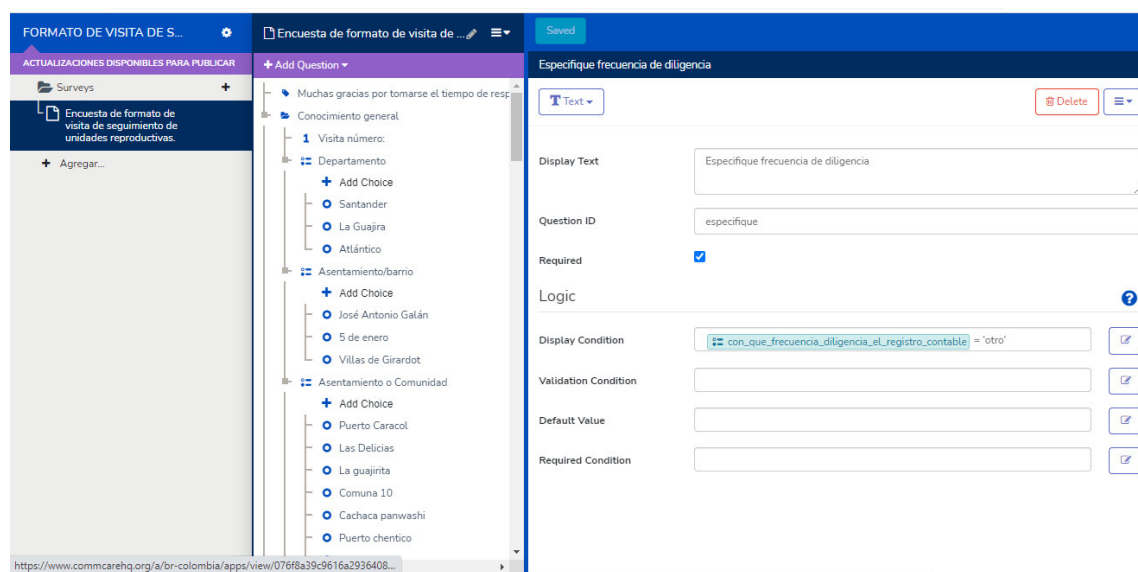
FORMATO DE VISITA DE S...

ACTUALIZACIONES DISPONIBLES PARA PUBLICAR

Surveys +

Encuesta de formato de visita de seguimiento de unidades reproductivas.

+ Agregar...

Encuesta de formato de visita de ...

+ Add Question

Muchas gracias por tomarse el tiempo de resp

Conocimiento general

1 Visita número:

Departamento

+ Add Choice

Santander

La Guajira

Atlántico

Asentamiento/barrio

+ Add Choice

José Antonio Galán

5 de enero

Villas de Girardot

Asentamiento o Comunidad

+ Add Choice

Puerto Caracol

Las Delicias

La guajirita

Comuna 10

Cachaca panwashi

Puerto chentico

https://www.commcarehq.org/a/br-colombia/apps/view/076f8a39c9616a2936408...

Saved

Especifique frecuencia de diligencia

Text

Delete

Display Text

Especifique frecuencia de diligencia

Question ID

especifique

Required

Logic

Display Condition

con_que_frecuencia_diligencia_el_registro_contable = 'otro'

Validation Condition

Default Value

Required Condition